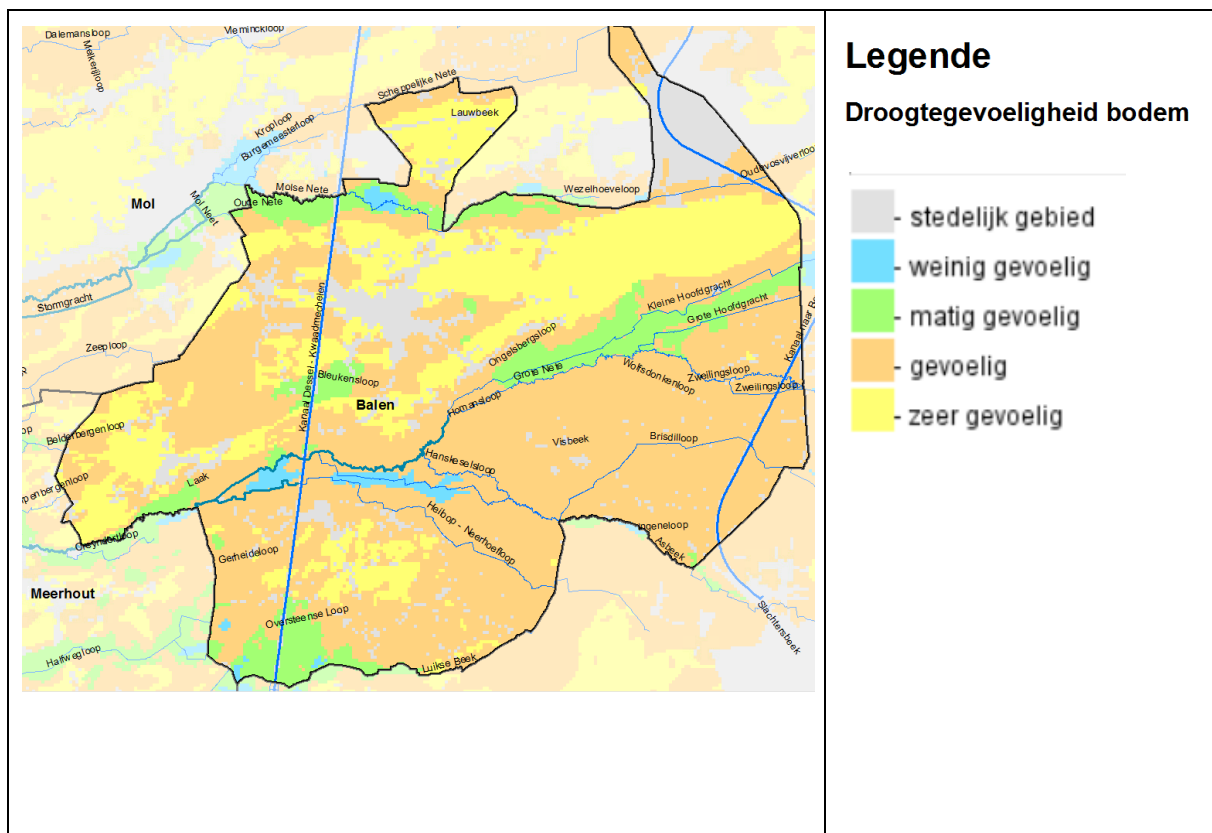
Dalemansbop
Vleminckloop
Meikerloop
Scheppelijke Nete
Lauwbeek
Kroploop
Burgemeesterloop
Molse Nete
Oude Nete
Mol
Mol Neet
Wezelhoeveloop
Oudevosvijverloop
Stormgracht
Zeeploop
Kleine Hoofdgracht
Grote Hoofdgracht
Ongelsbergloop
Grote Nete
Wolfsdonkenloop
Zwellingsloop
Zweilingsloop
Kanaal naar B
Kanaal Dessel - Kwaadmechelen
Bleukensloop
Balen
Hoimansloop
Belderbergenloop
Visbeek
Brisdilloop
Hanskeselsloop
Laak
penbergenloop
Heiloop - Neerhoefloop
ngeneloop
Asbeek
Greynseloop
Gerheideloop
Meerhout
Slachterbeek
Oversteense Loop
Halfwegloop
Luikse Beek

Legende

Droogtegevoeligheid bodem

- stedelijk gebied
- weinig gevoelig
- matig gevoelig
- gevoelig
- zeer gevoelig